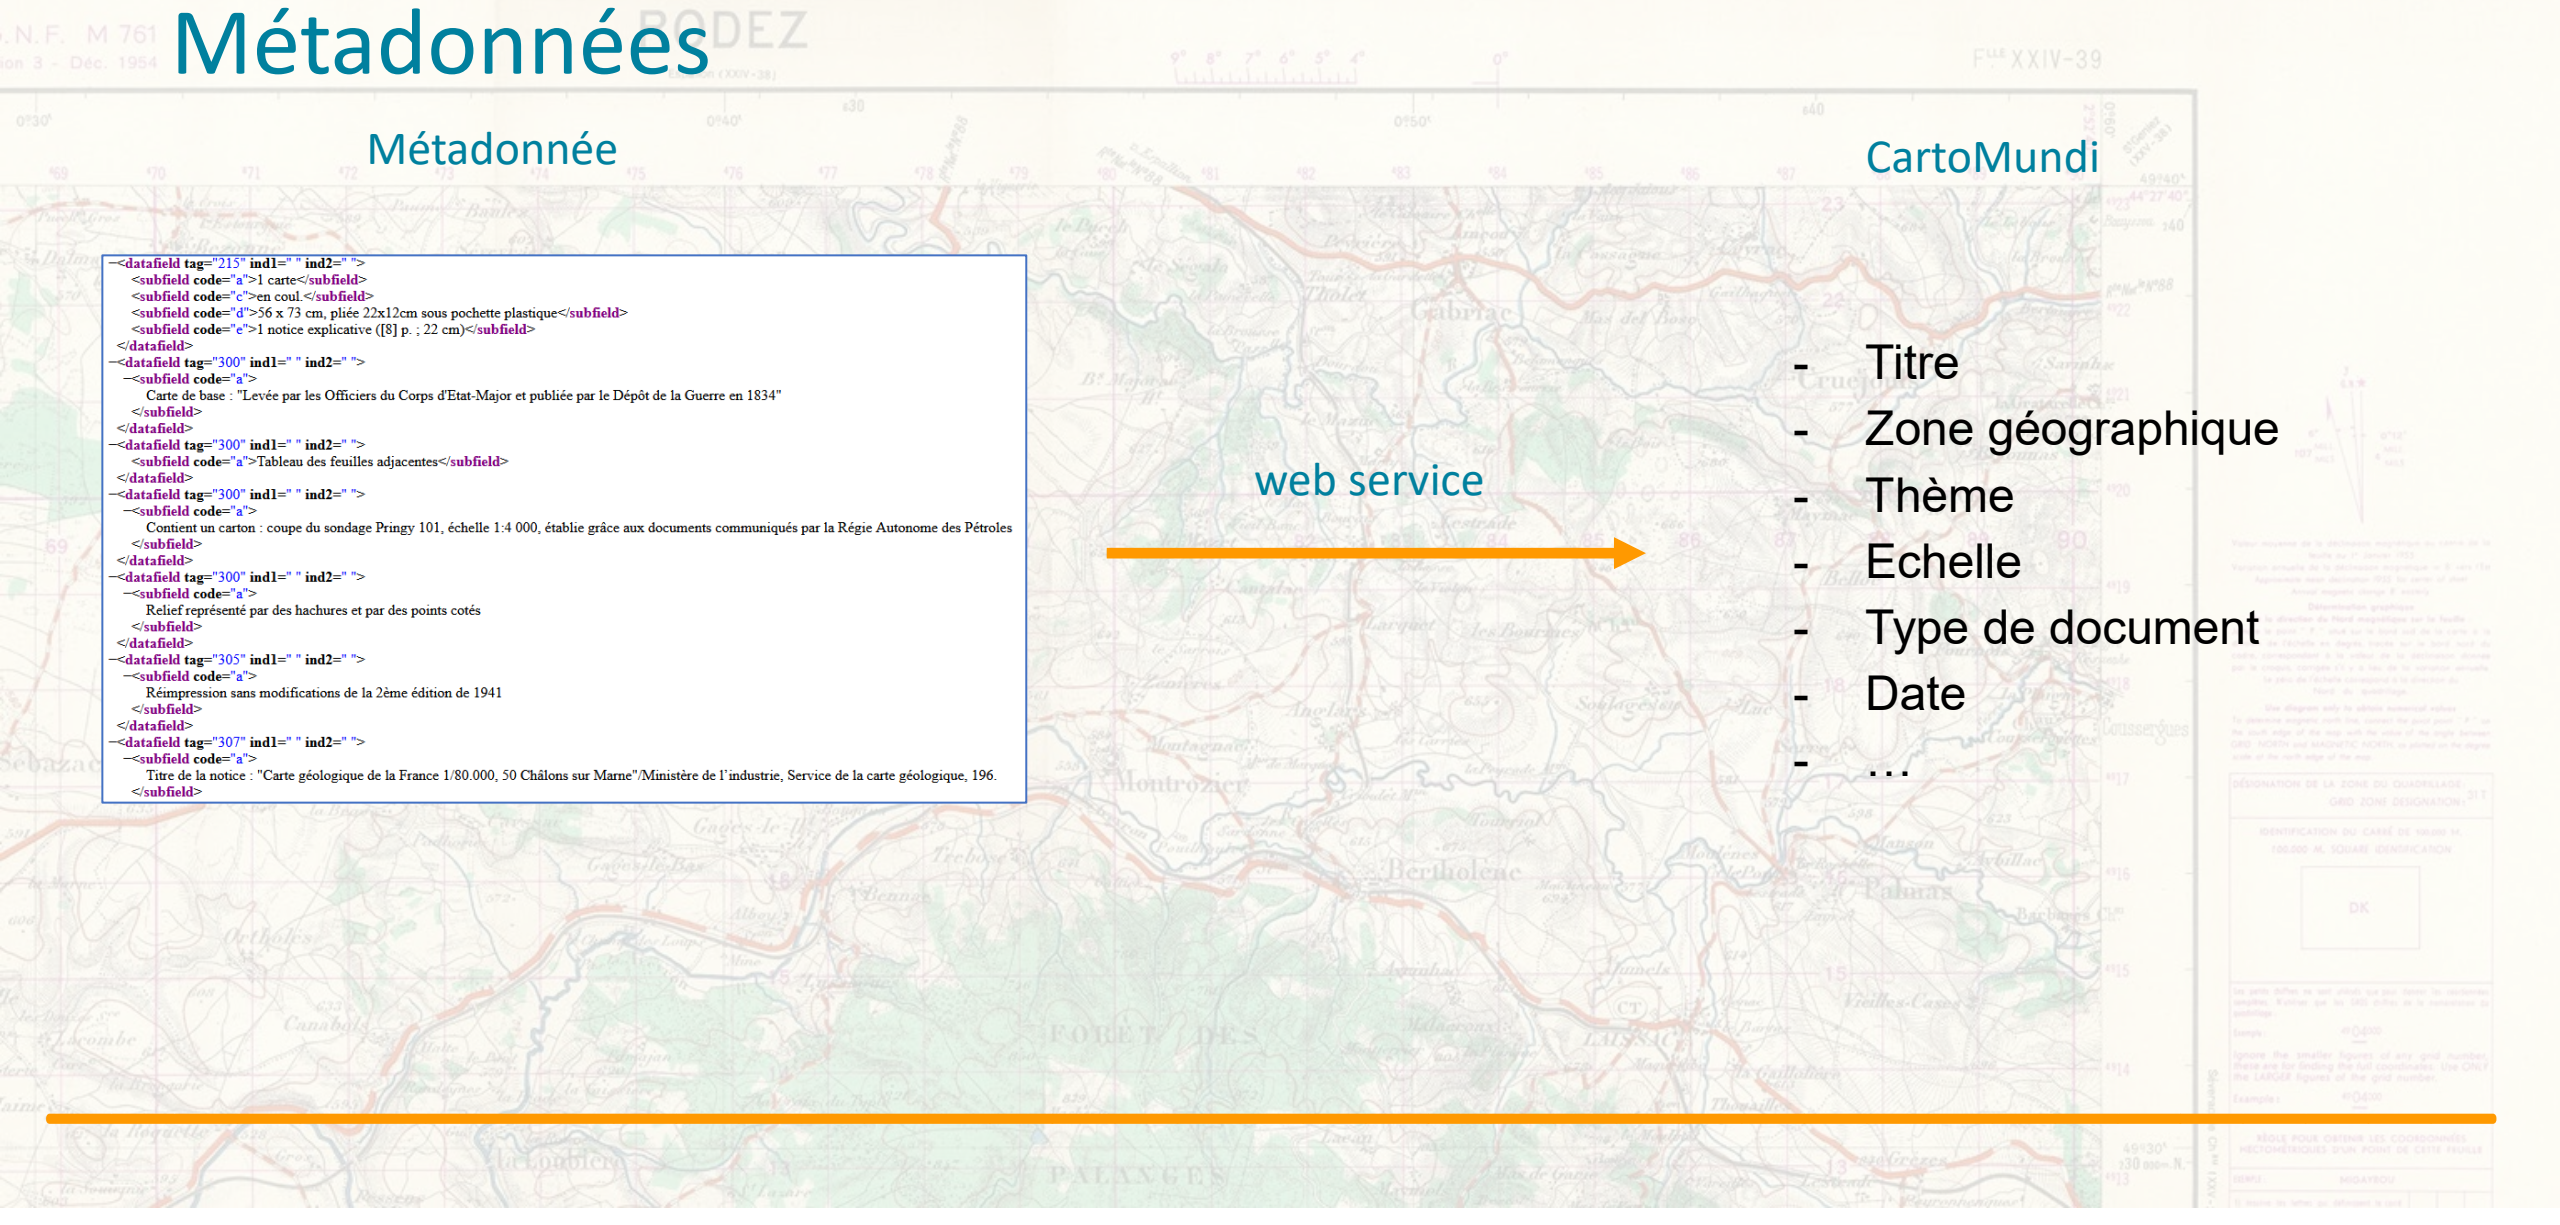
Métadonnées

Métadonnée

CartoMundi

-<datafield tag="215" ind1=" " ind2=" ">
<subfield code="a">1 carte</subfield>
<subfield code="c">en coul.</subfield>
<subfield code="d">56 x 73 cm, pliée 22x12cm sous pochette plastique</subfield>
<subfield code="e">1 notice explicative ([8] p. ; 22 cm)</subfield>
</datafield>
-<datafield tag="300" ind1=" " ind2=" ">
-<subfield code="a">
Carte de base : "Levée par les Officiers du Corps d'Etat-Major et publiée par le Dépôt de la Guerre en 1834"
</subfield>
</datafield>
-<datafield tag="300" ind1=" " ind2=" ">
<subfield code="a">Tableau des feuilles adjacentes</subfield>
</datafield>
-<datafield tag="300" ind1=" " ind2=" ">
-<subfield code="a">
Contient un carton : coupe du sondage Pringy 101, échelle 1:4 000, établie grâce aux documents communiqués par la Régie Autonome des Pétroles
</subfield>
</datafield>
-<datafield tag="300" ind1=" " ind2=" ">
-<subfield code="a">
Relief représenté par des hachures et par des points cotés
</subfield>
</datafield>
-<datafield tag="305" ind1=" " ind2=" ">
-<subfield code="a">
Réimpression sans modifications de la 2ème édition de 1941
</subfield>
</datafield>
-<datafield tag="307" ind1=" " ind2=" ">
-<subfield code="a">
Titre de la notice : "Carte géologique de la France 1/80.000, 50 Châlons sur Marne"/Ministère de l'industrie, Service de la carte géologique, 196.
</subfield>

web service

- Titre
- Zone géographique
- Thème
- Echelle
- Type de document
- Date
- …